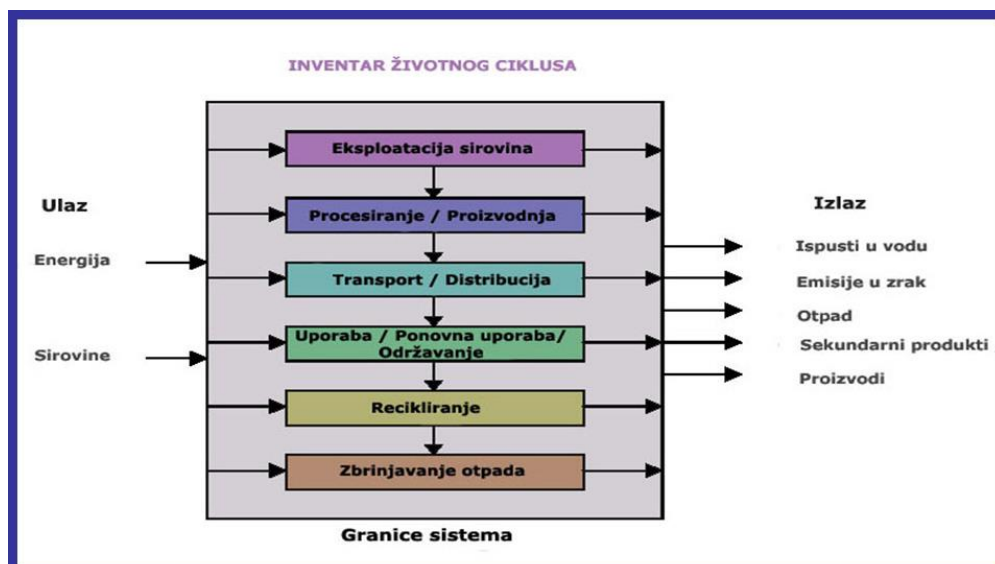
INVENTAR ŽIVOTNOG CIKLUSA

Ulaz

Energija

Sirovine

Eksploatacija sirovina

Procesiranje / Proizvodnja

Transport / Distribucija

Uporaba / Ponovna uporaba/ Održavanje

Recikliranje

Zbrinjavanje otpada

Izlaz

Ispusti u vodu

Emisije u zrak

Otpad

Sekundarni produkti

Proizvodi

Granice sistema